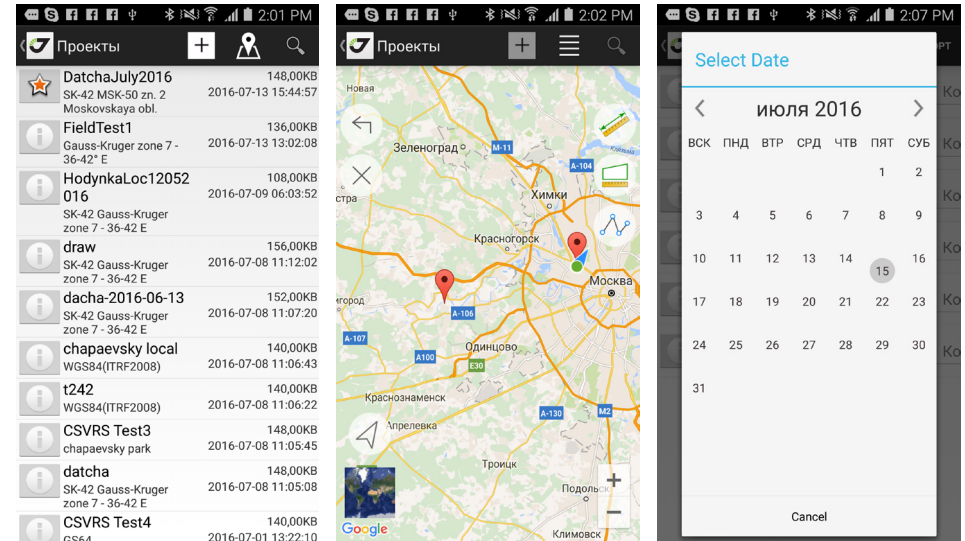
2:01 PM

Проекты

DatchaJuly2016
SK-42 MSK-50 zn. 2 Moskovskaya obl.
148,00KB
2016-07-13 15:44:57

FieldTest1
Gauss-Kruger zone 7 - 36-42° E
136,00KB
2016-07-13 13:02:08

HodynkaLoc12052016
SK-42 Gauss-Kruger zone 7 - 36-42 E
108,00KB
2016-07-09 06:03:52

draw
SK-42 Gauss-Kruger zone 7 - 36-42 E
156,00KB
2016-07-08 11:12:02

dacha-2016-06-13
SK-42 Gauss-Kruger zone 7 - 36-42 E
152,00KB
2016-07-08 11:07:20

chapaevsky local
WGS84(ITRF2008)
140,00KB
2016-07-08 11:06:43

t242
WGS84(ITRF2008)
140,00KB
2016-07-08 11:06:22

CSVRS Test3
chapaevsky park
148,00KB
2016-07-08 11:05:45

datcha
SK-42 Gauss-Kruger zone 7 - 36-42 E
148,00KB
2016-07-08 11:05:08

CSVRS Test4
GS64
140,00KB
2016-07-01 13:22:10

2:02 PM

Проекты

Новая
Зеленоград
M-11
A-104
Химки
Красногорск
Москва
A-106
город
стра
A-107
A100
Одинцово
E30
Краснознаменск
Апрелевка
A-130
M2
Троицк
Подольск
Климовск
Google

2:07 PM

Select Date
июля 2016

| ВСК | ПНД | ВТР | СРД | ЧТВ | ПЯТ | СУБ |
|---|---|---|---|---|---|---|
| | | | | | 1 | 2 |
| 3 | 4 | 5 | 6 | 7 | 8 | 9 |
| 10 | 11 | 12 | 13 | 14 | 15 | 16 |
| 17 | 18 | 19 | 20 | 21 | 22 | 23 |
| 24 | 25 | 26 | 27 | 28 | 29 | 30 |
| 31 | | | | | | |

Cancel

ОРТ
Ко
Ко
Ко
Ко
Ко
Ко